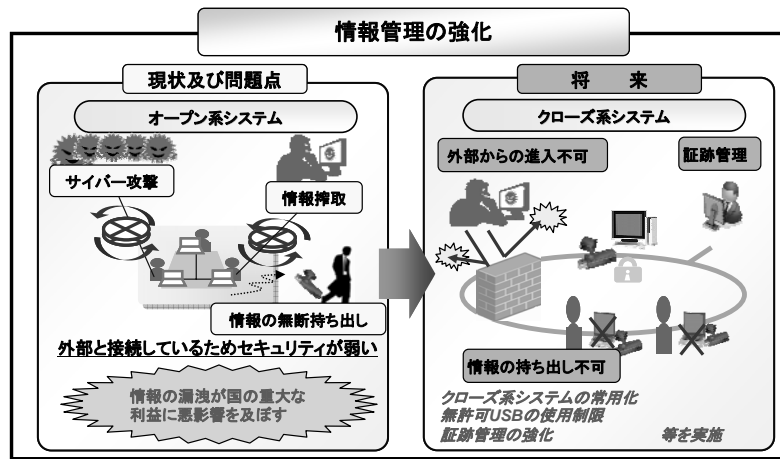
情報管理の強化

現状及び問題点

オープン系システム

サイバー攻撃

情報搾取

情報の無断持ち出し

外部と接続しているためセキュリティが弱い

情報の漏洩が国の重大な利益に悪影響を及ぼす

将　来

クローズ系システム

外部からの進入不可

証跡管理

情報の持ち出し不可

クローズ系システムの常用化
無許可USBの使用制限
証跡管理の強化　　等を実施